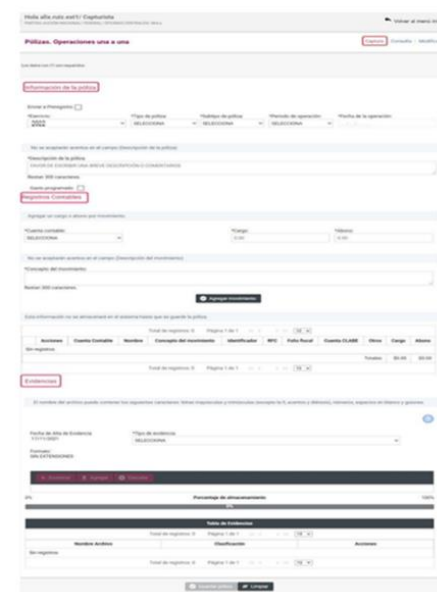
Hola alla.ruiz.ext1/ Capturista

Volver al menú

Pólizas. Operaciones una a una

Captura | Consulta | Modifica

Información de la póliza

Enviar a Preregistro

*Ejercicio: 2021
*Tipo de póliza: SELECCIONA
*Subtipo de póliza: SELECCIONA
*Periodo de operación: SELECCIONA
*Fecha de la operación:

No se aceptarán acentos en el campo (Descripción de la póliza)

*Descripción de la póliza:
FAVOR DE ESCRIBIR UNA BREVE DESCRIPCIÓN O COMENTARIOS

Restan 300 caracteres

Gasto programado

Registros Contables

Agregar un cargo o abono por movimiento.

*Cuenta contable: SELECCIONA
*Cargo: 0.00
*Abono: 0.00

No se aceptarán acentos en el campo (Descripción del movimiento)

*Concepto del movimiento:

Restan 300 caracteres

Agregar movimiento

Esta información no se almacenará en el sistema hasta que se guarde la póliza

Total de registros: 0 Página 1 de 1 10

| Acciones | Cuenta Contable | Nombre | Concepto del movimiento | Identificador | RFC | Folio fiscal | Cuenta CLABE | Otros | Cargo | Abono |
|---|---|---|---|---|---|---|---|---|---|---|
| Sin registros | | | | | | | | | | |

Totales: $0.00 $0.00

Total de registros: 0 Página 1 de 1 10

Evidencias

El nombre del archivo puede contener los siguientes caracteres: letras mayúsculas y minúsculas (excepto la ñ, acentos y diéresis), números, espacios en blanco y guiones.

Fecha de alta de Evidencia: 17/11/2021
*Tipo de evidencia: SELECCIONA

Formato:
SIN EXTENSIONES

Examinar | Cargar | Cancelar

0% Porcentaje de almacenamiento 100%

0%

Tabla de Evidencias

Total de registros: 0 Página 1 de 1 10

| Nombre Archivo | Clasificación | Acciones |
|---|---|---|
| Sin registros | | |

Total de registros: 0 Página 1 de 1 10

Guardar póliza | Limpiar